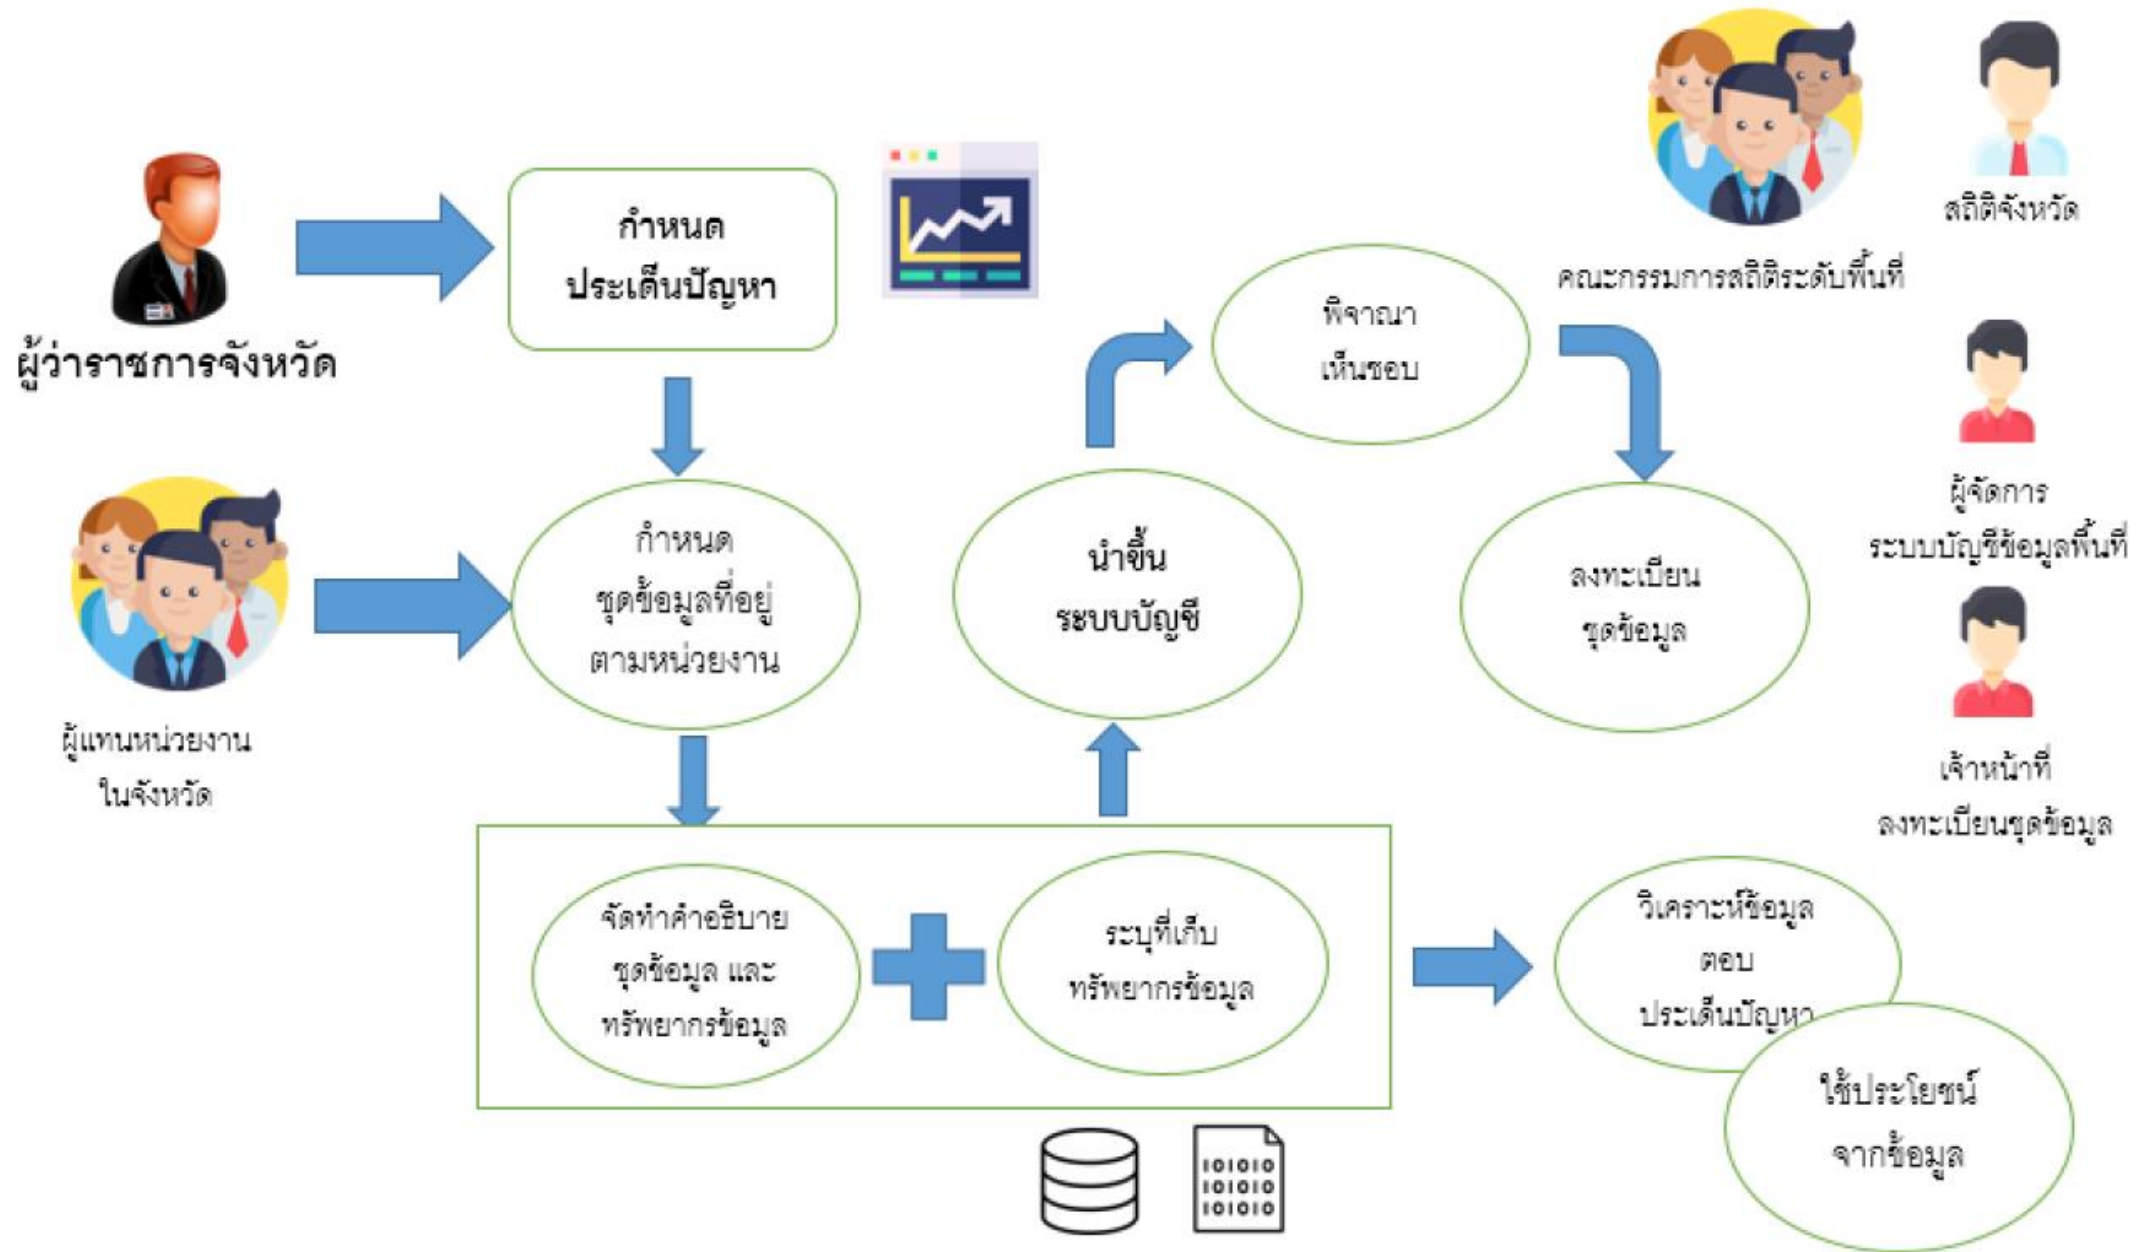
ผู้ว่าราชการจังหวัด

กำหนด
ประเด็นปัญหา

คณะกรรมการสถิติระดับพื้นที่

สถิติจังหวัด

พิจารณา
เห็นชอบ

ผู้จัดการ
ระบบบัญชีข้อมูลพื้นที่

กำหนด
ชุดข้อมูลที่อยู่
ตามหน่วยงาน

นำขึ้น
ระบบบัญชี

ลงทะเบียน
ชุดข้อมูล

ผู้แทนหน่วยงาน
ในจังหวัด

เจ้าหน้าที่
ลงทะเบียนชุดข้อมูล

จัดทำคำอธิบาย
ชุดข้อมูล และ
ทรัพยากรข้อมูล

ระบุที่เก็บ
ทรัพยากรข้อมูล

วิเคราะห์ข้อมูล
ตอบ
ประเด็นปัญหา

ใช้ประโยชน์
จากข้อมูล

101010
101010
101010